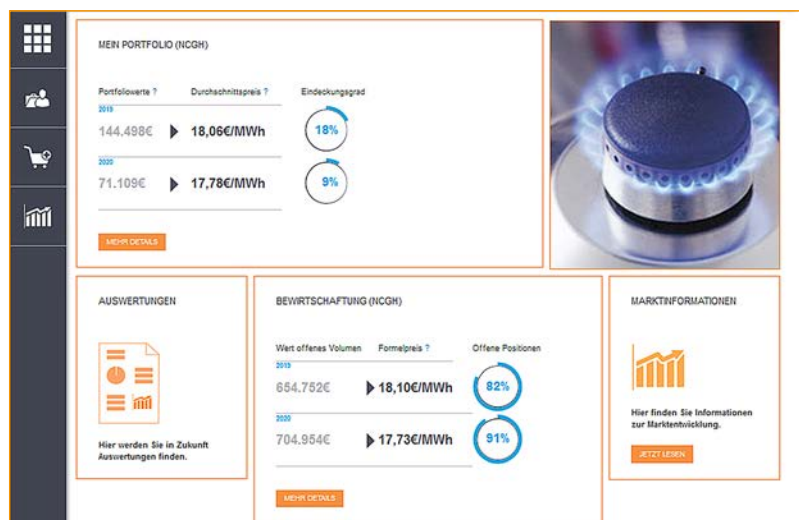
MEIN PORTFOLIO (NCGH)

Portfoliowerte ? Durchschnittspreis ? Eindeckungsgrad

2019
144.498€ 18,06€/MWh 18%

2020
71.109€ 17,78€/MWh 9%

MEHR DETAILS

AUSWERTUNGEN

Hier werden Sie in Zukunft Auswertungen finden.

BEWIRTSCHAFTUNG (NCGH)

Wert offenes Volumen Formelpreis ? Offene Positionen

2019
654.752€ 18,10€/MWh 82%

2020
704.954€ 17,73€/MWh 91%

MEHR DETAILS

MARKTINFORMATIONEN

Hier finden Sie Informationen zur Marktentwicklung.

JETZT LESEN